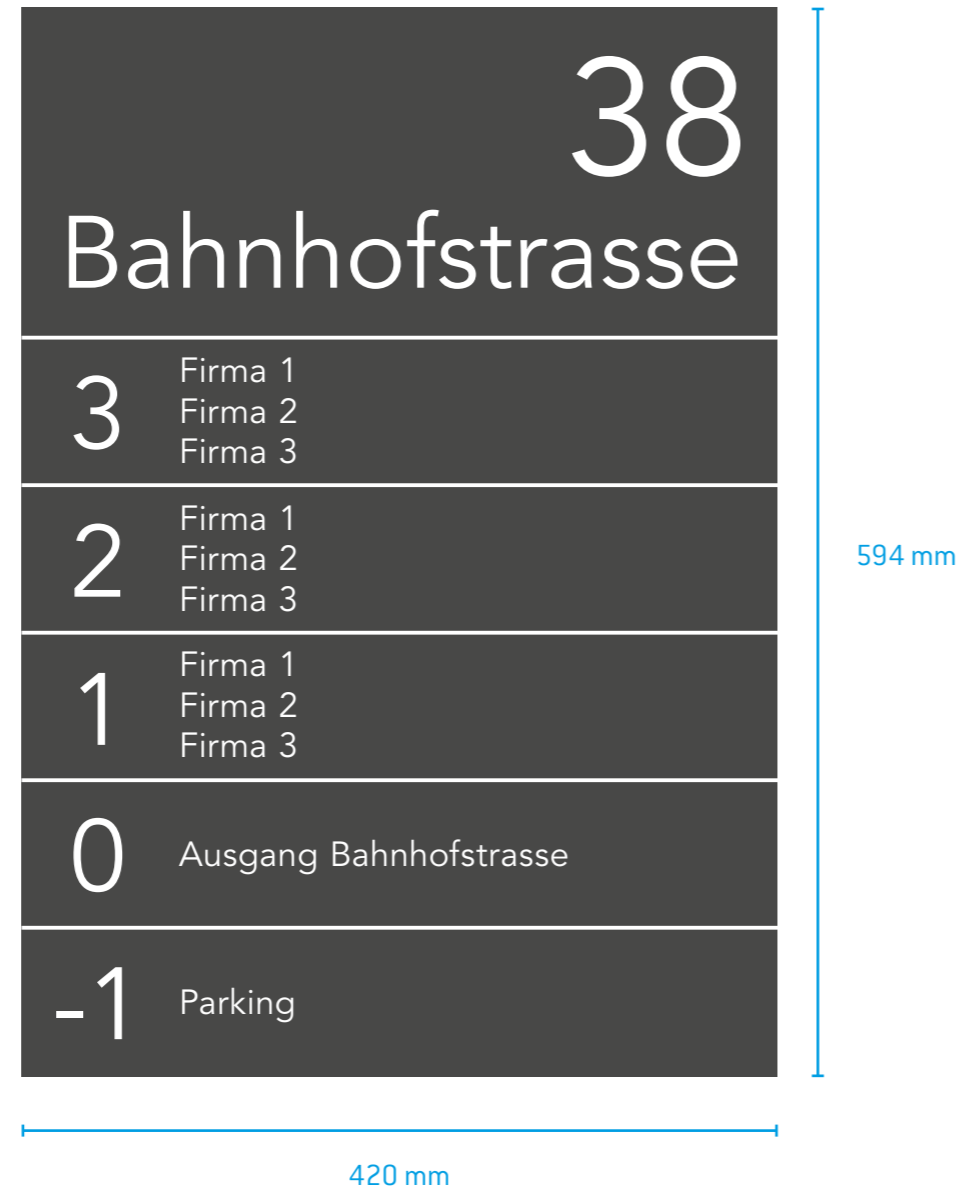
38
Bahnhofstrasse

| 3 | Firma 1<br>Firma 2<br>Firma 3 |
|---|---|
| 2 | Firma 1<br>Firma 2<br>Firma 3 |
| 1 | Firma 1<br>Firma 2<br>Firma 3 |
| 0 | Ausgang Bahnhofstrasse |
| -1 | Parking |

594 mm

420 mm